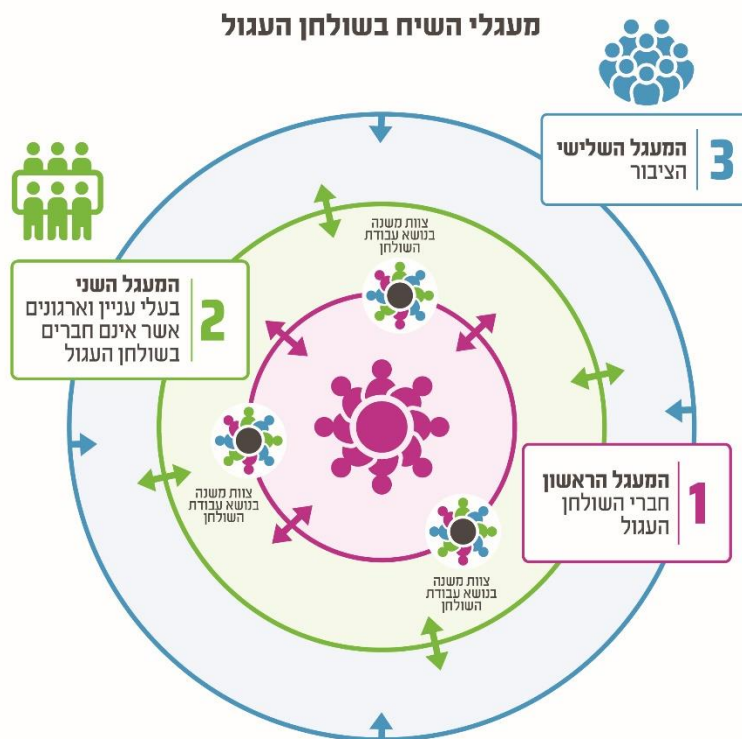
מעגלי השיח בשולחן העגול

3 המעגל השלישי
הציבור

2 המעגל השני
בעלי עניין וארגונים אשר אינם חברים בשולחן העגול

צוות משנה בנושא עבודת השולחן

צוות משנה בנושא עבודת השולחן

1 המעגל הראשון
חברי השולחן העגול

צוות משנה בנושא עבודת השולחן